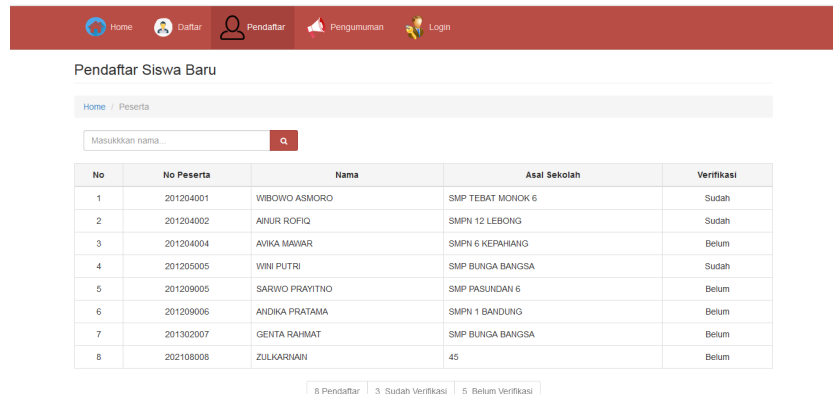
Home Daftar Pendaftar Pengumuman Login

Pendaftar Siswa Baru

Home / Peserta

Masukkkan nama...

| No | No Peserta | Nama | Asal Sekolah | Verifikasi |
|---|---|---|---|---|
| 1 | 201204001 | WIBOWO ASMORO | SMP TEBAT MONOK 6 | Sudah |
| 2 | 201204002 | AINUR ROFIQ | SMPN 12 LEBONG | Sudah |
| 3 | 201204004 | AVIKA MAWAR | SMPN 6 KEPAHIANG | Belum |
| 4 | 201205005 | WINI PUTRI | SMP BUNGA BANGSA | Sudah |
| 5 | 201209005 | SARWO PRAYITNO | SMP PASUNDAN 6 | Belum |
| 6 | 201209006 | ANDIKA PRATAMA | SMPN 1 BANDUNG | Belum |
| 7 | 201302007 | GENTA RAHMAT | SMP BUNGA BANGSA | Belum |
| 8 | 202108008 | ZULKARNAIN | 45 | Belum |

8 Pendaftar 3 Sudah Verifikasi 5 Belum Verifikasi